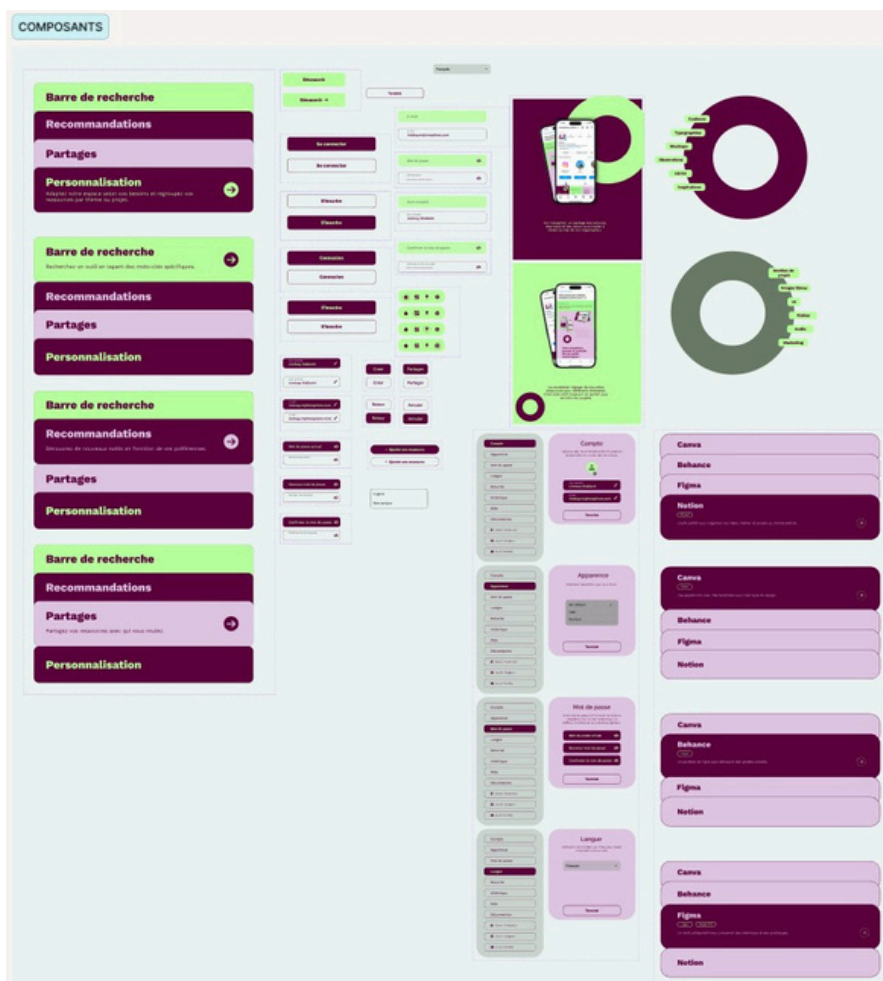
COMPOSANTS

Barre de recherche
Recommandations
Partages
Personnalisation
Adaptez votre espace selon vos besoins et regroupez vos ressources par thème ou projet.

Barre de recherche
Recherchez un outil en tapant des mots-clés spécifiques.
Recommandations
Partages
Personnalisation

Barre de recherche
Recommandations
Découvrez de nouveaux outils en fonction de vos préférences.
Partages
Personnalisation

Barre de recherche
Recommandations
Partages
Partagez vos ressources avec qui vous voulez.
Personnalisation

Découvrir
Découvrir
Se connecter
Se connecter
S'inscrire
S'inscrire
Connexion
Connexion
S'inscrire
S'inscrire
Créer
Créer
Partager
Partager
Retour
Retour
Annuler
Annuler
Ajouter aux ressources
Ajouter aux ressources

Compte
Apparence
Mot de passe
Langue
Terminé
Terminé
Terminé
Terminé

Canva
Behance
Figma
Notion

Canva
Behance
Figma
Notion

Canva
Behance
Figma
Notion

Canva
Behance
Figma
Notion